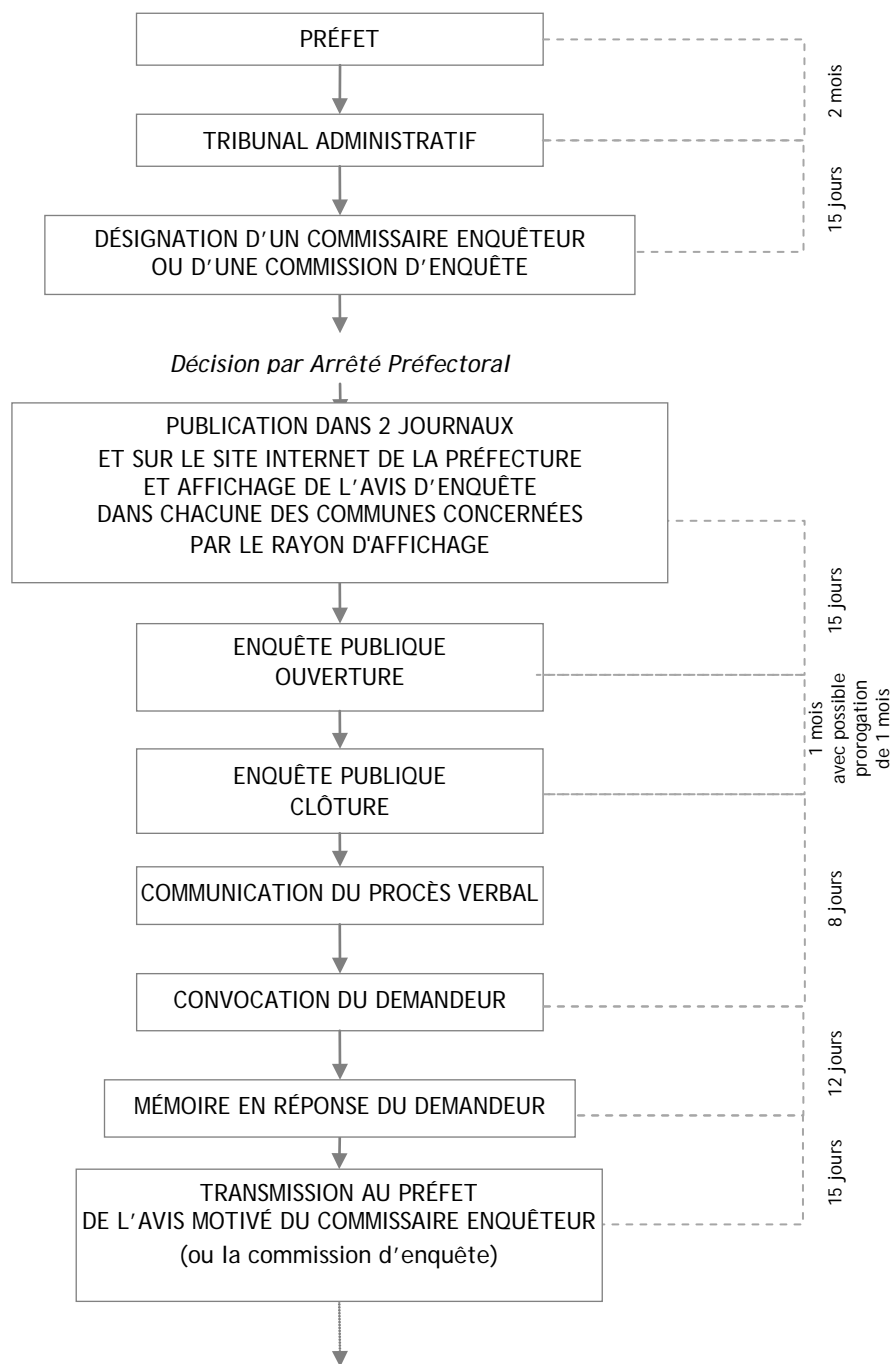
PRÉFET

2 mois

TRIBUNAL ADMINISTRATIF

15 jours

DÉSIGNATION D'UN COMMISSAIRE ENQUÊTEUR OU D'UNE COMMISSION D'ENQUÊTE

Décision par Arrêté Préfectoral

PUBLICATION DANS 2 JOURNAUX ET SUR LE SITE INTERNET DE LA PRÉFECTURE ET AFFICHAGE DE L'AVIS D'ENQUÊTE DANS CHACUNE DES COMMUNES CONCERNÉES PAR LE RAYON D'AFFICHAGE

15 jours

ENQUÊTE PUBLIQUE OUVERTURE

1 mois avec possible prorogation de 1 mois

ENQUÊTE PUBLIQUE CLÔTURE

COMMUNICATION DU PROCÈS VERBAL

8 jours

CONVOCATION DU DEMANDEUR

12 jours

MÉMOIRE EN RÉPONSE DU DEMANDEUR

15 jours

TRANSMISSION AU PRÉFET DE L'AVIS MOTIVÉ DU COMMISSAIRE ENQUÊTEUR (ou la commission d'enquête)